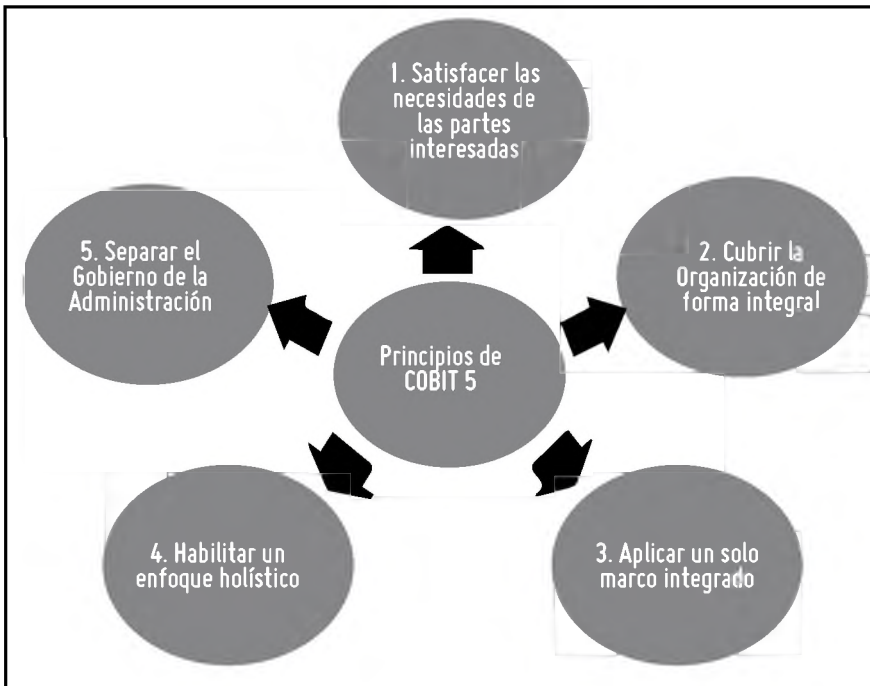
1. Satisfacer las necesidades de las partes interesadas

5. Separar el Gobierno de la Administración

2. Cubrir la Organización de forma integral

Principios de COBIT 5

4. Habilitar un enfoque holístico

3. Aplicar un solo marco integrado